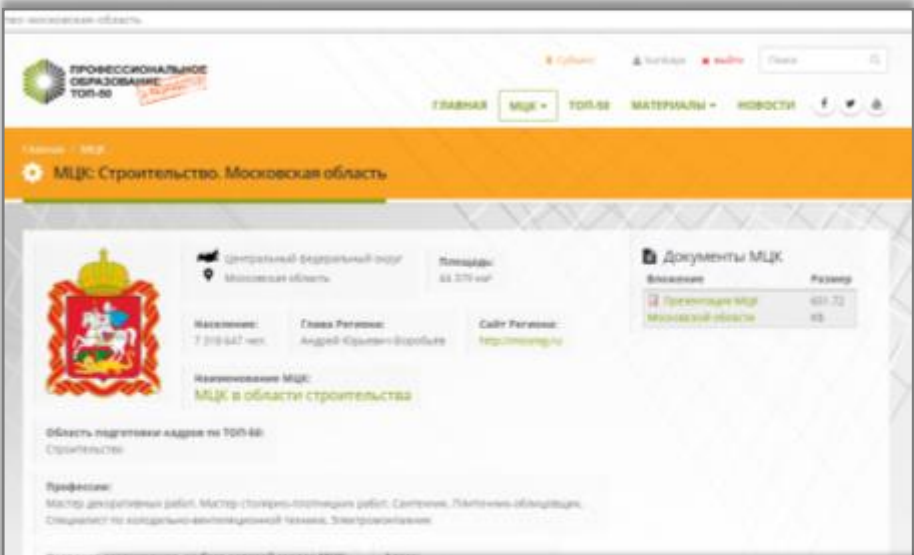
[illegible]-московская-область

ПРОФЕССИОНАЛЬНОЕ ОБРАЗОВАНИЕ ТОП-50 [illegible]

Субъект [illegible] выйти Поиск

ГЛАВНАЯ МЦК ТОП-50 МАТЕРИАЛЫ НОВОСТИ

Главная / МЦК

МЦК: Строительство. Московская область

Центральный федеральный округ
Московская область

Площадь:
44 379 км²

Население:
7 318 647 чел.

Глава Региона:
Андрей Юрьевич Воробьёв

Сайт Региона:
http://mosreg.ru

Наименование МЦК:
МЦК в области строительства

Документы МЦК

| Вложение | Размер |
|---|---|
| Презентация МЦК Московской области | 601.72 КБ |

Область подготовки кадров по ТОП-50:
Строительство

Профессии:
Мастер декоративных работ, Мастер столярно-плотничных работ, Сантехник, Плиточник-облицовщик, Специалист по холодильно-вентиляционной технике, Электромонтажник